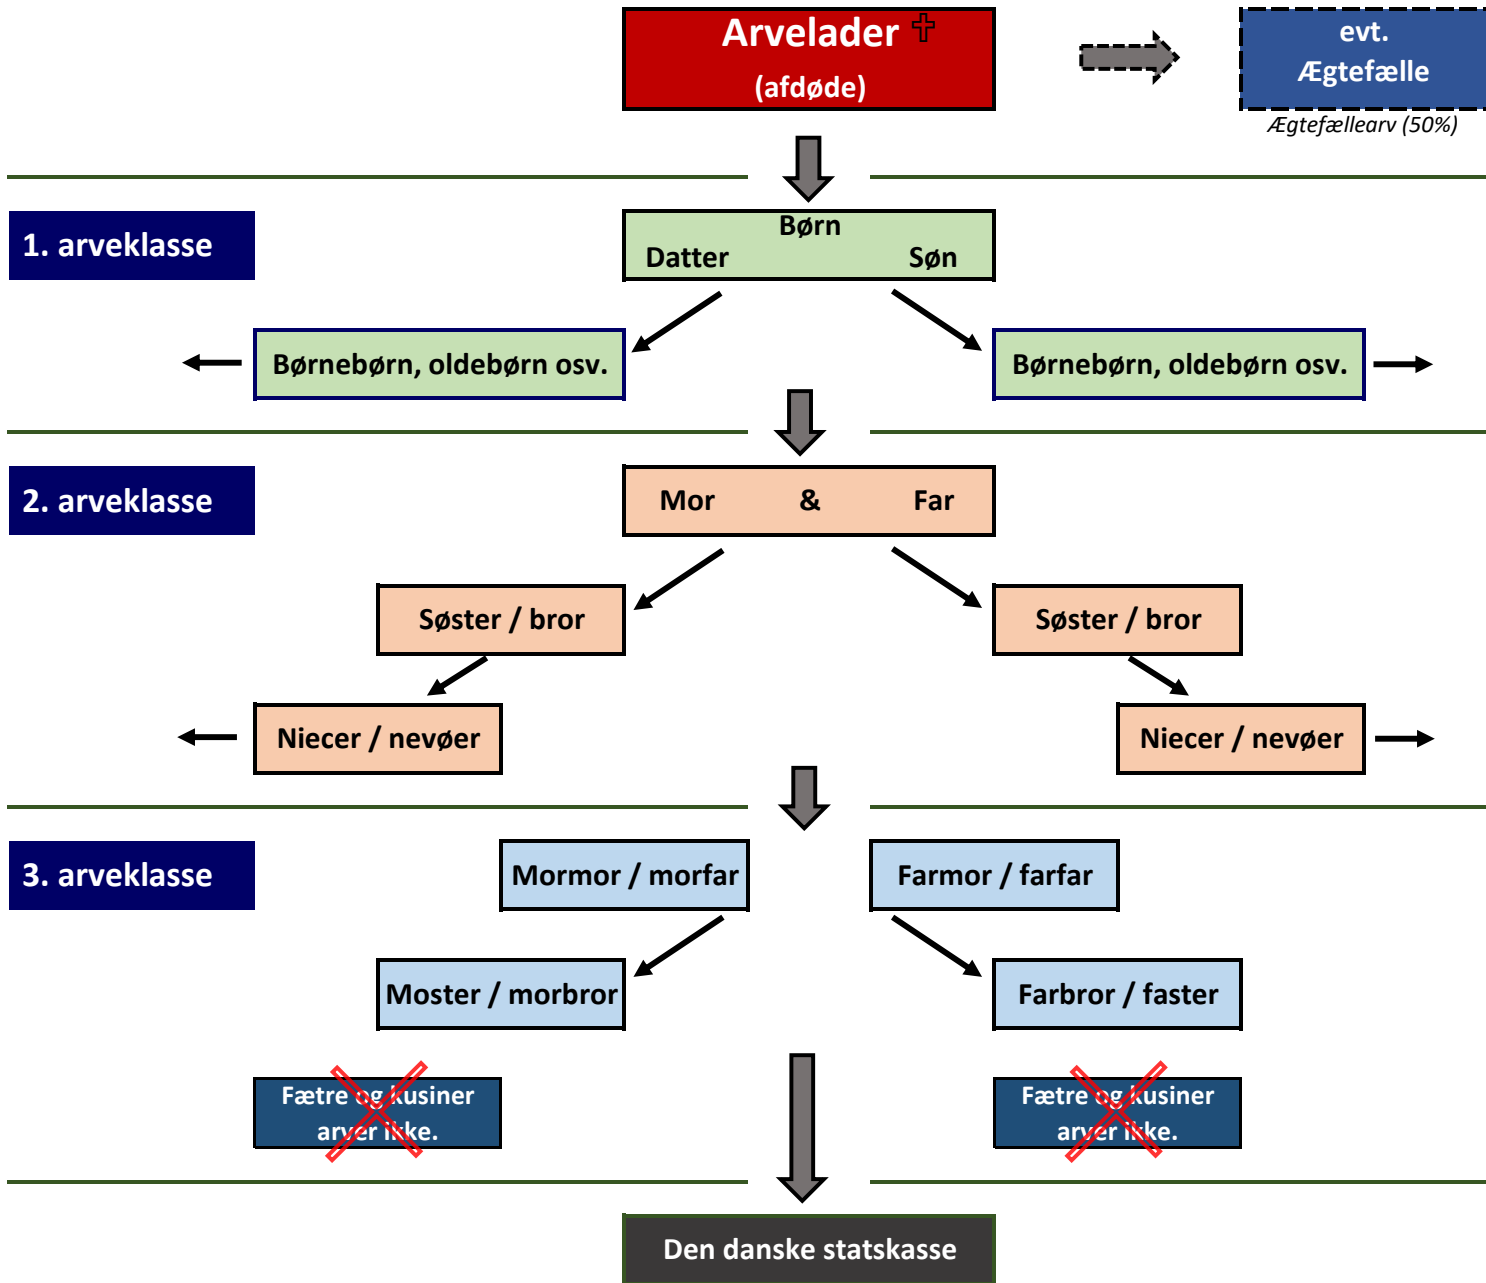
Arvelader ✝
(afdøde)

evt.
Ægtefælle
Ægtefællearv (50%)

1. arveklasse

Børn
Datter Søn

Børnebørn, oldebørn osv.

Børnebørn, oldebørn osv.

2. arveklasse

Mor & Far

Søster / bror

Søster / bror

Niecer / nevøer

Niecer / nevøer

3. arveklasse

Mormor / morfar

Farmor / farfar

Moster / morbror

Farbror / faster

Fætre og kusiner arver ikke.

Fætre og kusiner arver ikke.

Den danske statskasse